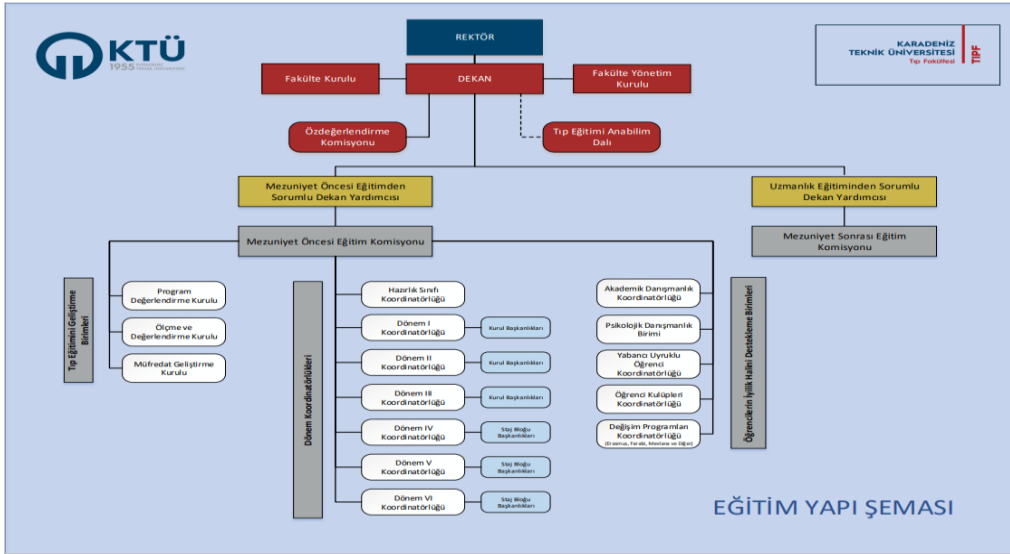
KTÜ
1955

KARADENİZ TEKNİK ÜNİVERSİTESİ
Tıp Fakültesi
TIPF

REKTÖR

Fakülte Kurulu

DEKAN

Fakülte Yönetim Kurulu

Özdeğerlendirme Komisyonu

Tıp Eğitimi Anabilim Dalı

Mezuniyet Öncesi Eğitimden Sorumlu Dekan Yardımcısı

Uzmanlık Eğitiminden Sorumlu Dekan Yardımcısı

Mezuniyet Öncesi Eğitim Komisyonu

Mezuniyet Sonrası Eğitim Komisyonu

Tıp Eğitimini Geliştirme Birimleri

Program Değerlendirme Kurulu

Ölçme ve Değerlendirme Kurulu

Müfredat Geliştirme Kurulu

Dönem Koordinatörlükleri

Hazırlık Sınıfı Koordinatörlüğü

Dönem I Koordinatörlüğü

Kurul Başkanlıkları

Dönem II Koordinatörlüğü

Kurul Başkanlıkları

Dönem III Koordinatörlüğü

Kurul Başkanlıkları

Dönem IV Koordinatörlüğü

Staj Bloğu Başkanlıkları

Dönem V Koordinatörlüğü

Staj Bloğu Başkanlıkları

Dönem VI Koordinatörlüğü

Staj Bloğu Başkanlıkları

Akademik Danışmanlık Koordinatörlüğü

Psikolojik Danışmanlık Birimi

Yabancı Uyruklu Öğrenci Koordinatörlüğü

Öğrenci Kulüpleri Koordinatörlüğü

Değişim Programları Koordinatörlüğü
(Erasmus, Farabi, Mevlana ve Diğer)

Öğrencilerin İyilik Halini Destekleme Birimleri

EĞİTİM YAPI ŞEMASI